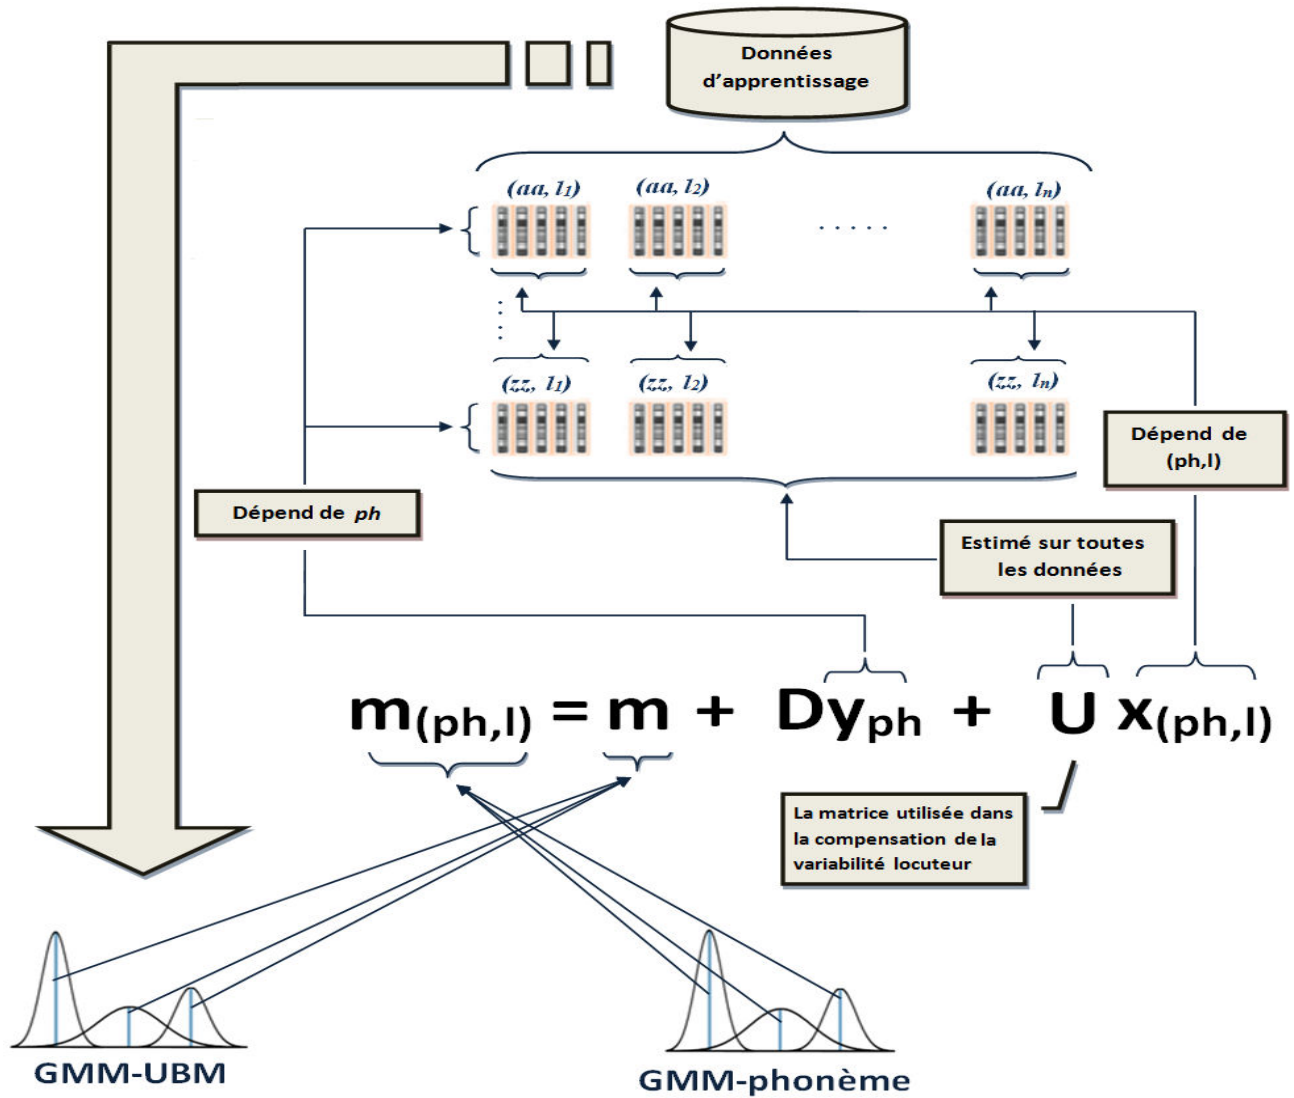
Données d'apprentissage

$(aa, l_1)$ $(aa, l_2)$ ..... $(aa, l_n)$

$(zz, l_1)$ $(zz, l_2)$ $(zz, l_n)$

Dépend de (ph,l)

Dépend de *ph*

Estimé sur toutes les données

$m_{(ph,l)} = m + Dy_{ph} + U\,x_{(ph,l)}$

La matrice utilisée dans la compensation de la variabilité locuteur

GMM-UBM

GMM-phonème